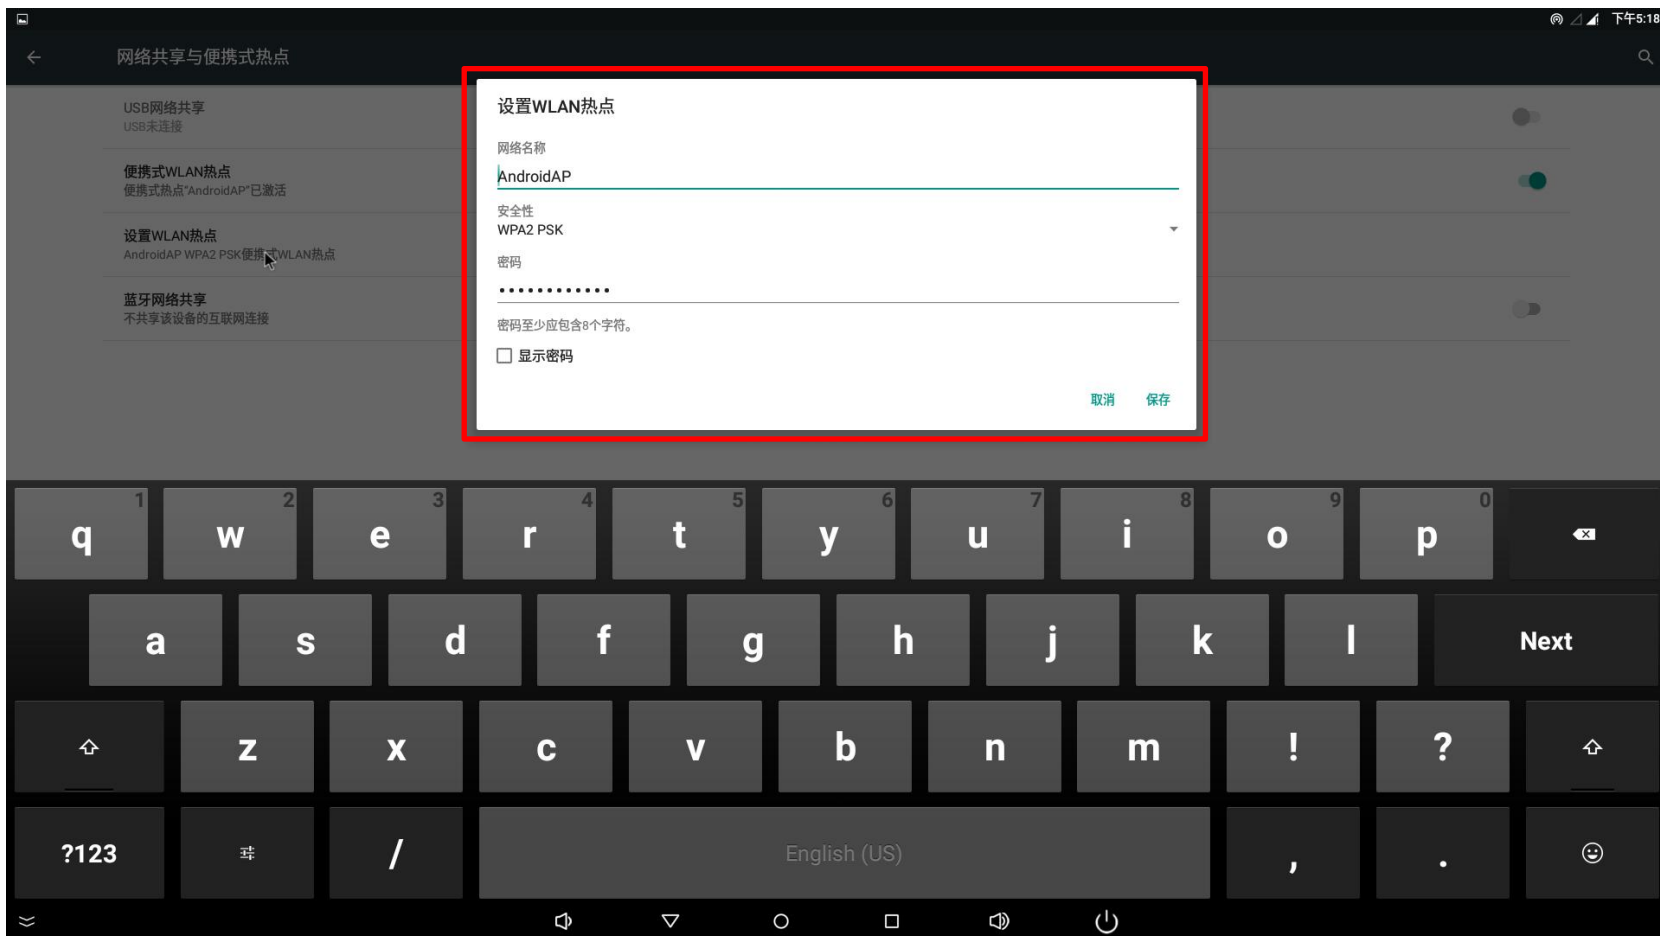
下午5:18

网络共享与便携式热点

USB网络共享
USB未连接

便携式WLAN热点
便携式热点"AndroidAP"已激活

设置WLAN热点
AndroidAP WPA2 PSK便携式WLAN热点

蓝牙网络共享
不共享该设备的互联网连接

设置WLAN热点

网络名称
AndroidAP

安全性
WPA2 PSK

密码
••••••••••••

密码至少应包含8个字符。

显示密码

取消 保存

1 q 2 w 3 e 4 r 5 t 6 y 7 u 8 i 9 o 0 p

a s d f g h j k l Next

z x c v b n m ! ?

?123 / English (US) , .